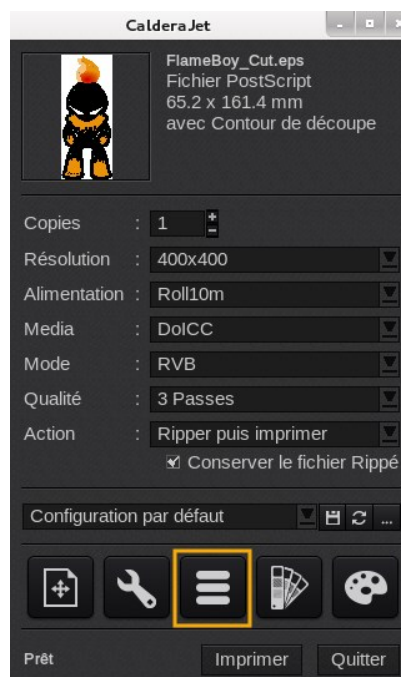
CalderaJet

FlameBoy_Cut.eps
Fichier PostScript
65.2 x 161.4 mm
avec Contour de découpe

Copies : 1
Résolution : 400x400
Alimentation : Roll10m
Media : DoICC
Mode : RVB
Qualité : 3 Passes
Action : Ripper puis imprimer
Conserver le fichier Rippé

Configuration par défaut

...

Prêt
Imprimer
Quitter